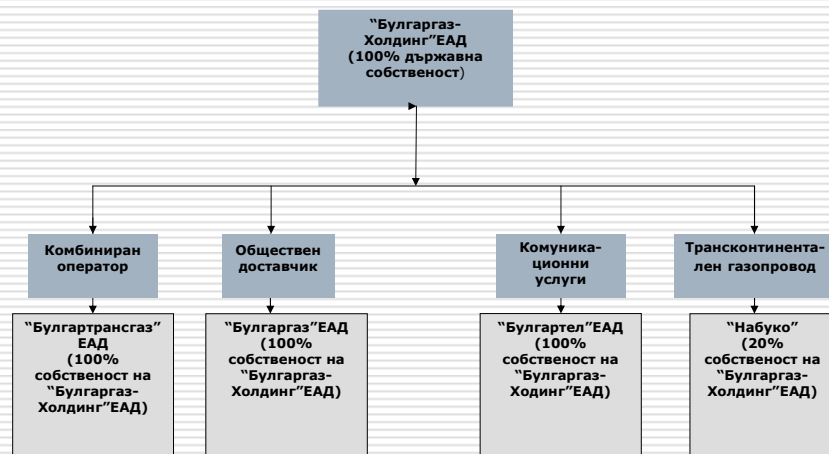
"Булгаргаз-Холдинг"ЕАД (100% държавна собственост)

Комбиниран оператор

Обществен доставчик

Комуникационни услуги

Трансконтинентален газопровод

"Булгартрансгаз" ЕАД (100% собственост на "Булгаргаз-Холдинг"ЕАД)

"Булгаргаз"ЕАД (100% собственост на "Булгаргаз-Холдинг"ЕАД)

"Булгартел"ЕАД (100% собственост на "Булгаргаз-Ходинг"ЕАД)

"Набуко" (20% собственост на "Булгаргаз-Холдинг"ЕАД)